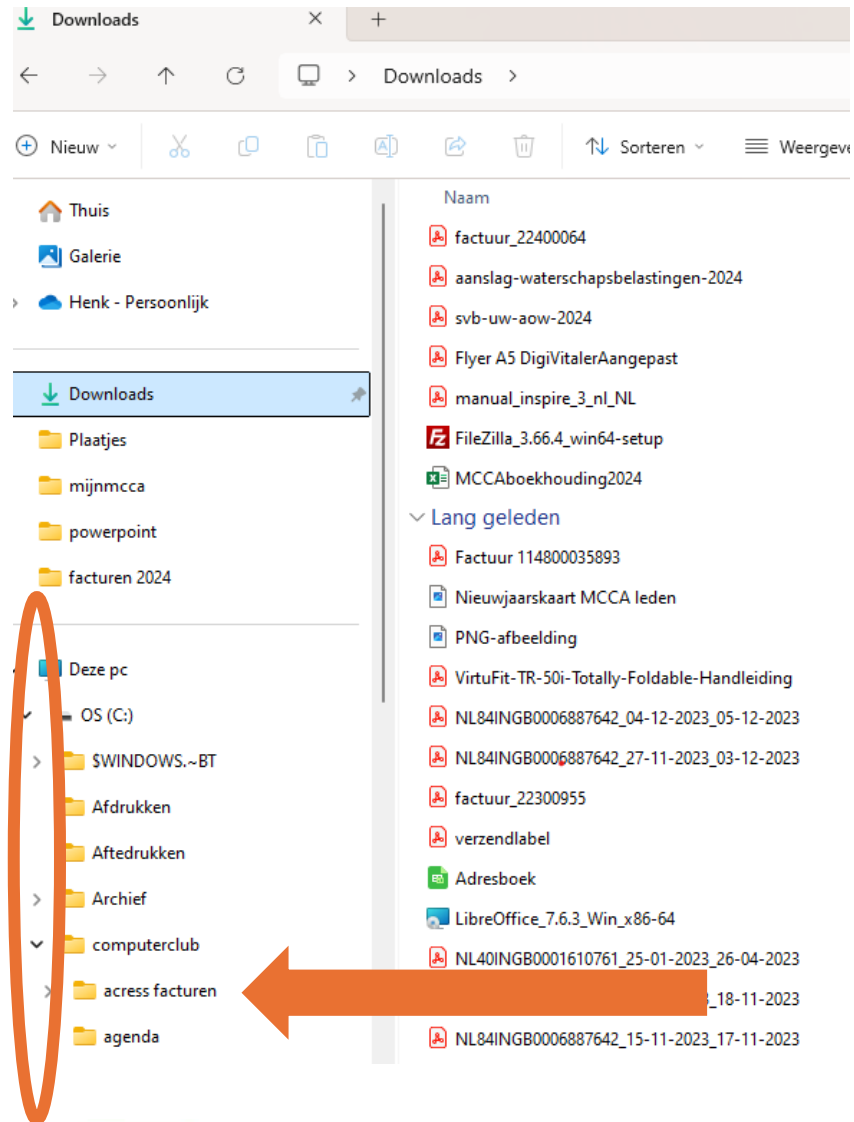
Downloads ×
+
Downloads >
Nieuw
Sorteren
Weergeve
Thuis
Galerie
Henk - Persoonlijk
Downloads
Plaatjes
mijnmcca
powerpoint
facturen 2024
Deze pc
OS (C:)
$WINDOWS.~BT
Afdrukken
Aftedrukken
Archief
computerclub
acress facturen
agenda
Naam
factuur_22400064
aanslag-waterschapsbelastingen-2024
svb-uw-aow-2024
Flyer A5 DigiVitalerAangepast
manual_inspire_3_nl_NL
FileZilla_3.66.4_win64-setup
MCCAboekhouding2024
Lang geleden
Factuur 114800035893
Nieuwjaarskaart MCCA leden
PNG-afbeelding
VirtuFit-TR-50i-Totally-Foldable-Handleiding
NL84INGB0006887642_04-12-2023_05-12-2023
NL84INGB0006887642_27-11-2023_03-12-2023
factuur_22300955
verzendlabel
Adresboek
LibreOffice_7.6.3_Win_x86-64
NL40INGB0001610761_25-01-2023_26-04-2023
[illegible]_18-11-2023
NL84INGB0006887642_15-11-2023_17-11-2023